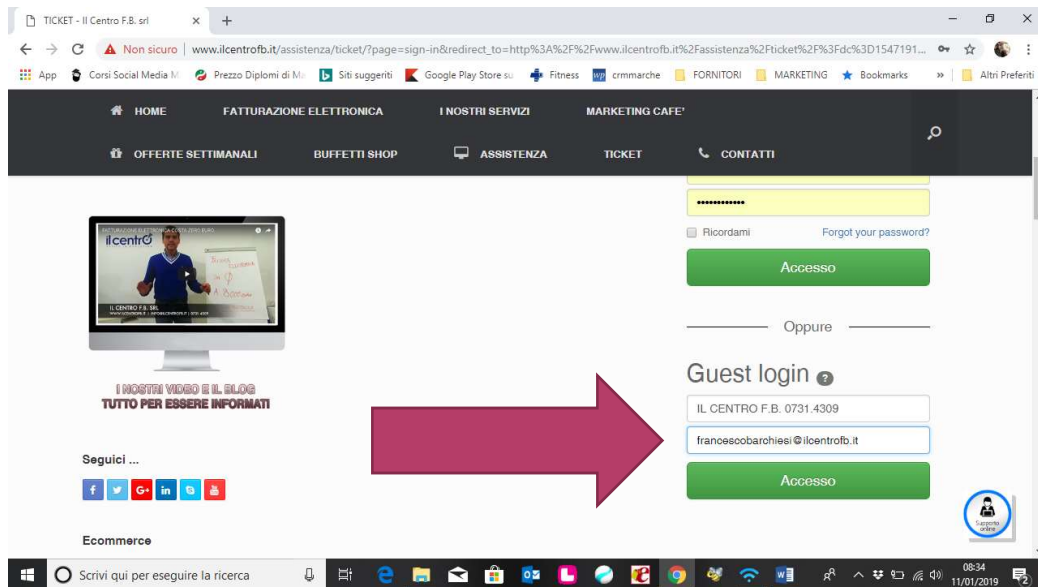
TICKET - Il Centro F.B. srl × +

Non sicuro | www.ilcentrofb.it/assistenza/ticket/?page=sign-in&redirect_to=http%3A%2F%2Fwww.ilcentrofb.it%2Fassistenza%2Fticket%2F%3Fdc%3D1547191...

App Corsi Social Media M Prezzo Diplomi di M Siti suggeriti Google Play Store su Fitness crmmarche FORNITORI MARKETING Bookmarks » Altri Preferiti

HOME FATTURAZIONE ELETTRONICA I NOSTRI SERVIZI MARKETING CAFE'

OFFERTE SETTIMANALI BUFFETTI SHOP ASSISTENZA TICKET CONTATTI

••••••••••••

Ricordami Forgot your password?

Accesso

Oppure

Guest login

IL CENTRO F.B. 0731.4309

francescobarchiesi@ilcentrofb.it

Accesso

FATTURAZIONE ELETTRONICA COSTA ZERO EURO
ilcentro
IL CENTRO F.B. SRL

I NOSTRI VIDEO E IL BLOG
TUTTO PER ESSERE INFORMATI

Seguici ...

Ecommerce

Supporto online

Scrivi qui per eseguire la ricerca

08:34
11/01/2019